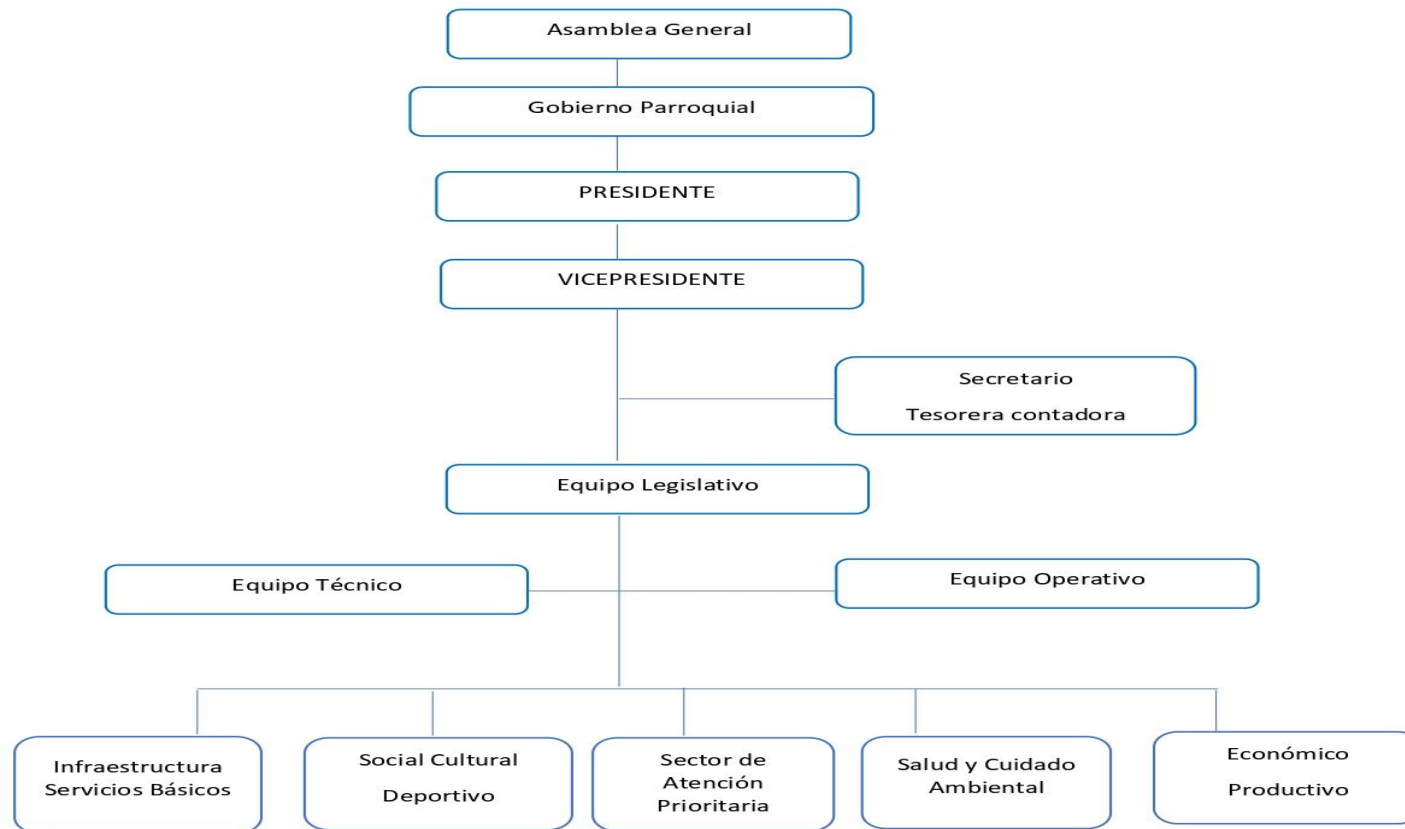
Asamblea General

Gobierno Parroquial

PRESIDENTE

VICEPRESIDENTE

Secretario
Tesorera contadora

Equipo Legislativo

Equipo Técnico

Equipo Operativo

Infraestructura
Servicios Básicos

Social Cultural
Deportivo

Sector de
Atención
Prioritaria

Salud y Cuidado
Ambiental

Económico
Productivo